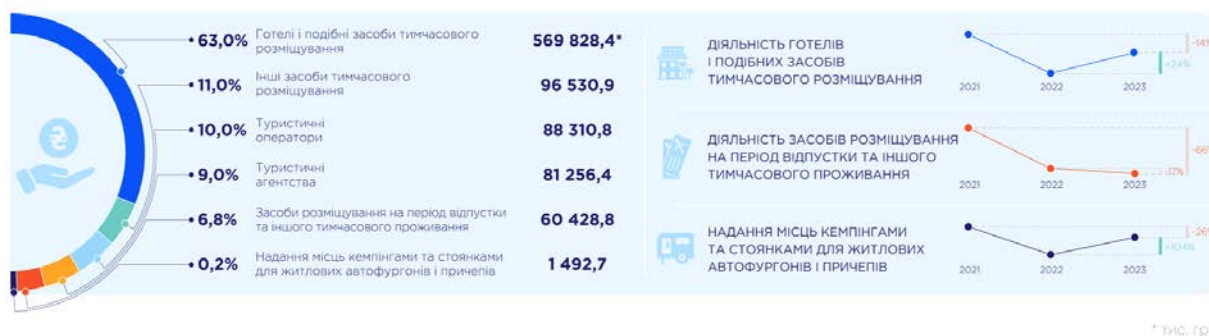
63,0% Готелі і подібні засоби тимчасового розміщування 569 828,4*

11,0% Інші засоби тимчасового розміщування 96 530,9

10,0% Туристичні оператори 88 310,8

9,0% Туристичні агентства 81 256,4

6,8% Засоби розміщування на період відпустки та іншого тимчасового проживання 60 428,8

0,2% Надання місць кемпінгами та стоянками для житлових автофургонів і причепів 1 492,7

ДІЯЛЬНІСТЬ ГОТЕЛІВ І ПОДІБНИХ ЗАСОБІВ ТИМЧАСОВОГО РОЗМІЩУВАННЯ

-14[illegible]
+24%
2021 2022 2023

ДІЯЛЬНІСТЬ ЗАСОБІВ РОЗМІЩУВАННЯ НА ПЕРІОД ВІДПУСТКИ ТА ІНШОГО ТИМЧАСОВОГО ПРОЖИВАННЯ

-66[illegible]
-17%
2021 2022 2023

НАДАННЯ МІСЦЬ КЕМПІНГАМИ ТА СТОЯНКАМИ ДЛЯ ЖИТЛОВИХ АВТОФУРГОНІВ І ПРИЧЕПІВ

-26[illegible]
+104%
2021 2022 2023

* тис. гр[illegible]